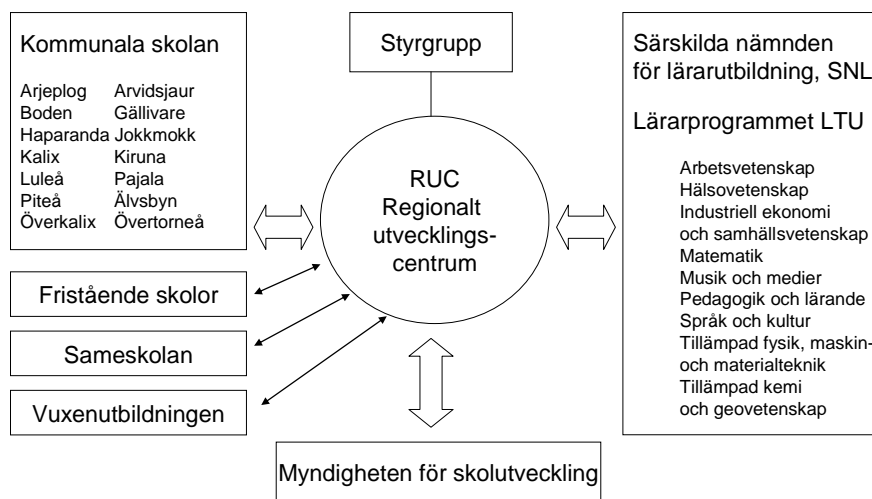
Kommunala skolan

Arjeplog Arvidsjaur
Boden Gällivare
Haparanda Jokkmokk
Kalix Kiruna
Luleå Pajala
Piteå Älvsbyn
Överkalix Övertorneå

Styrgrupp

Särskilda nämnden för lärarutbildning, SNL

Lärarprogrammet LTU

Arbetsvetenskap
Hälsovetenskap
Industriell ekonomi och samhällsvetenskap
Matematik
Musik och medier
Pedagogik och lärande
Språk och kultur
Tillämpad fysik, maskin- och materialteknik
Tillämpad kemi och geovetenskap

RUC
Regionalt utvecklingscentrum

Fristående skolor

Sameskolan

Vuxenutbildningen

Myndigheten för skolutveckling